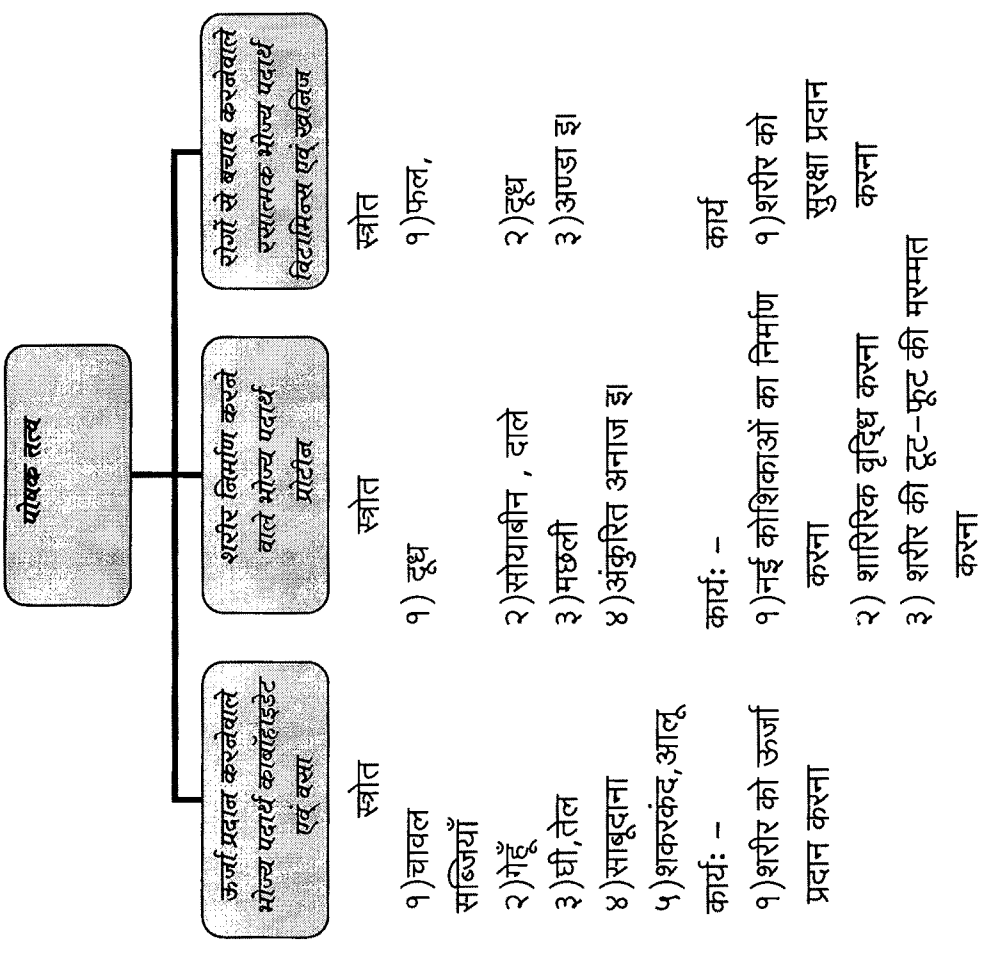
पोषक तत्व

ऊर्जा प्रदान करनेवाले भोज्य पदार्थ कार्बोहाइड्रेट एवं वसा

स्त्रोत

१)चावल सब्जियाँ

२)गेहूँ

३)घी,तेल

४)साबूदाना

५)शकरकंद,आलू

कार्य: –

१)शरीर को ऊर्जा प्रदान करना

शरीर निर्माण करने वाले भोज्य पदार्थ प्रोटीन

स्त्रोत

१) दूध

२)सोयाबीन , दाले

३)मछली

४)अंकुरित अनाज इ।

कार्य: –

१)नई कोशिकाओं का निर्माण करना

२) शारिरिक वृद्धि करना

३) शरीर की टूट–फूट की मरम्मत करना

रोगों से बचाव करनेवाले रक्षात्मक भोज्य पदार्थ विटामिन्स एवं खनिज

स्त्रोत

१)फल,

२)दूध

३)अण्डा इ।

कार्य

१)शरीर को सुरक्षा प्रदान करना